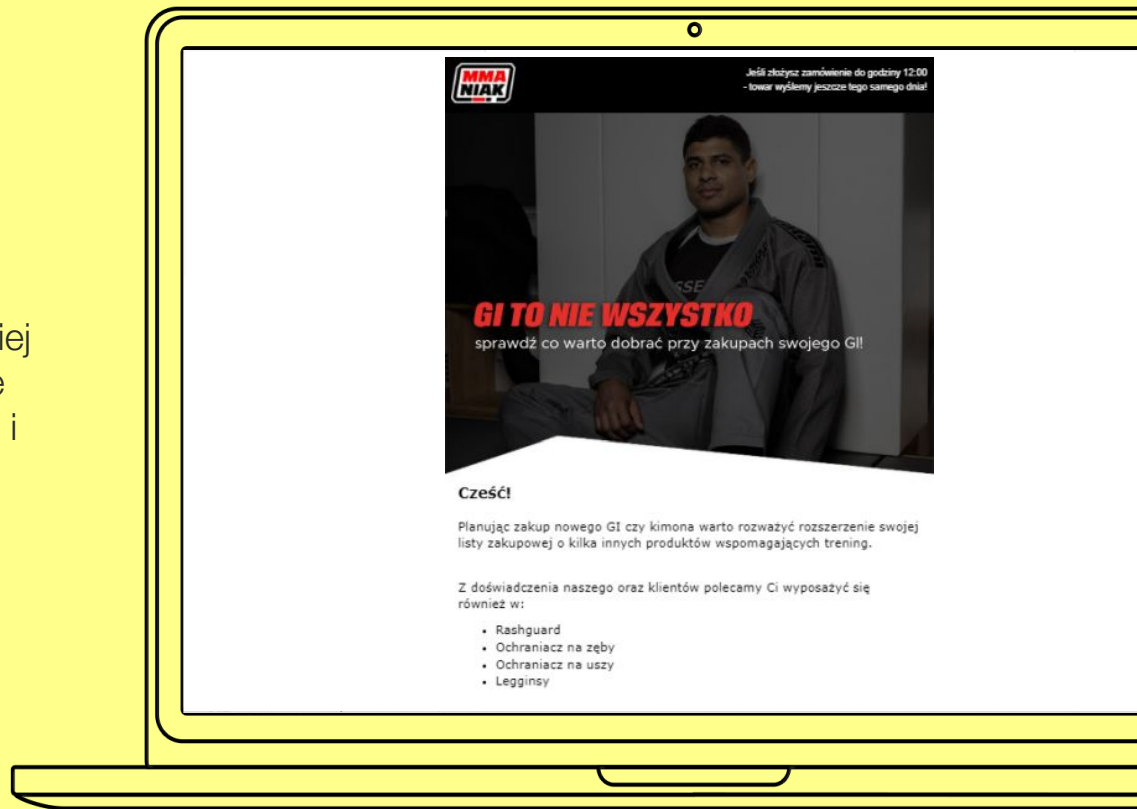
iej
e
i

MMA NIAK

Jeśli złożysz zamówienie do godziny 12:00 - towar wyślemy jeszcze tego samego dnia!

GI TO NIE WSZYSTKO
sprawdź co warto dobrać przy zakupach swojego GI!

Cześć!

Planując zakup nowego GI czy kimona warto rozważyć rozszerzenie swojej listy zakupowej o kilka innych produktów wspomagających trening.

Z doświadczenia naszego oraz klientów polecamy Ci wyposażyć się również w:

- Rashguard
- Ochraniacz na zęby
- Ochraniacz na uszy
- Legginsy